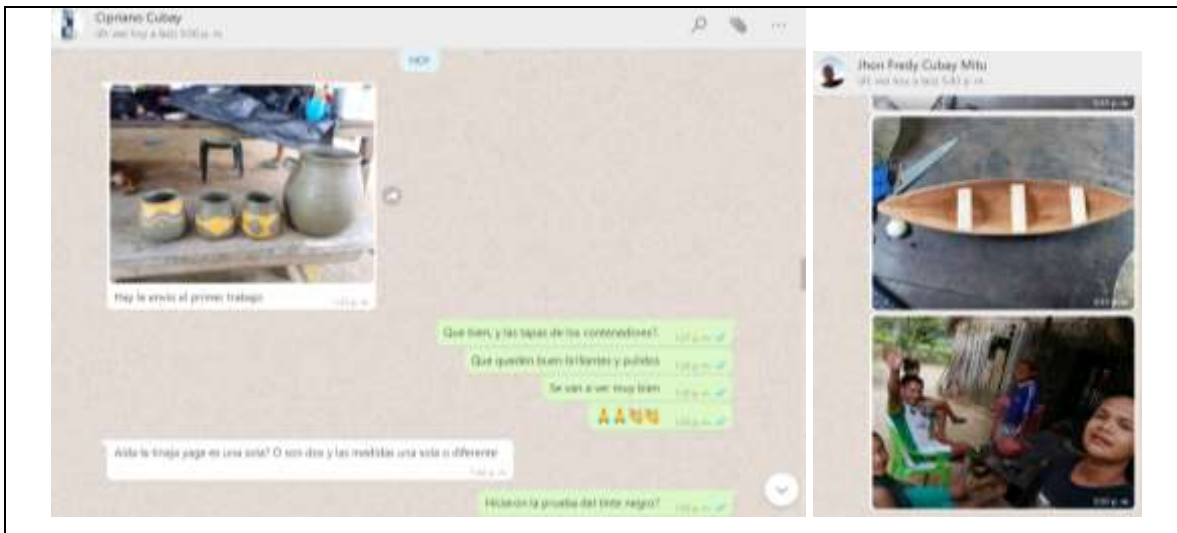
Cipriano Cubay
últ. vez hoy a la(s) 5:00 p. m.

HOY

Hay le envío el primer trabajo

Que bien, y las tapas de los contenedores?

Que queden bien brillantes y pulidos

Se van a ver muy bien

🙏🙏👏👏

Aida la tinaja yage es una sola? O son dos y las medidas una sola o diferente

Hicieron la prueba del tinte negro?

Jhon Fredy Cubay Mitu
últ. vez hoy a la(s) 5:43 p. m.